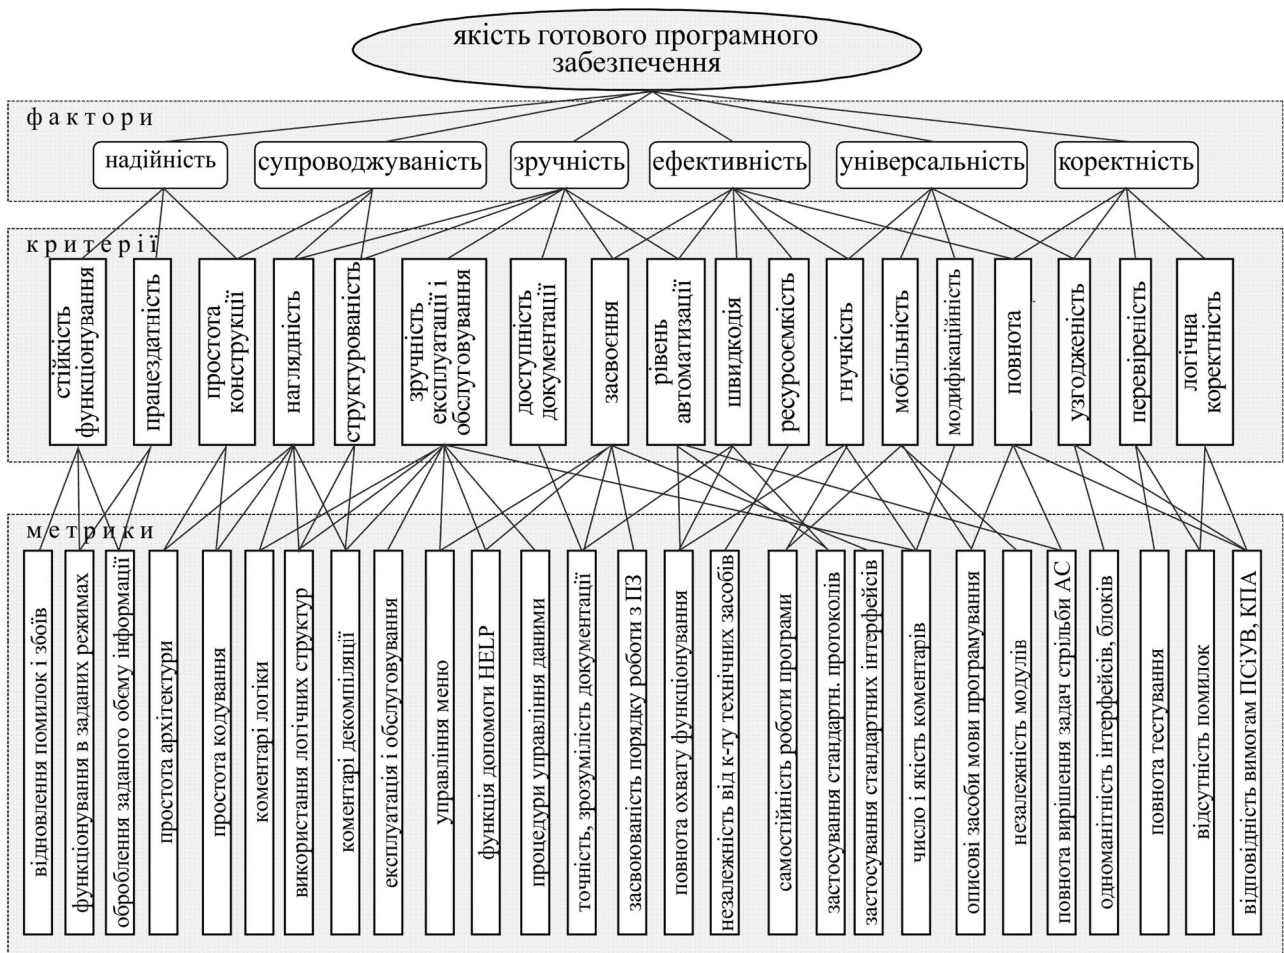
якість готового програмного забезпечення

фактори

надійність

супроводжуваність

зручність

ефективність

універсальність

коректність

критерії

стійкість функціонування

працездатність

простота конструкції

наглядність

структурованість

зручність експлуатації і обслуговування

доступність документації

засвоєння

рівень автоматизації

швидкодія

ресурсоємкість

гнучкість

мобільність

модифікаційність

повнота

узгодженість

перевіреність

логічна коректність

метрики

відновлення помилок і збоїв

функціонування в заданих режимах

оброблення заданого обєму інформації

простота архітектури

простота кодування

коментарі логіки

використання логічних структур

коментарі декомпіляції

експлуатація і обслуговування

управління меню

функція допомоги HELP

процедури управління даними

точність, зрозумілість документації

засвоюваність порядку роботи з ПЗ

повнота охвату функціонування

незалежність від к-ту технічних засобів

самостійність роботи програми

застосування стандартн. протоколів

застосування стандартних інтерфейсів

число і якість коментарів

описові засоби мови програмування

незалежність модулів

повнота вирішення задач стрільби АС

одноманітність інтерфейсів, блоків

повнота тестування

відсутність помилок

відповідність вимогам ПСіУВ, КПА